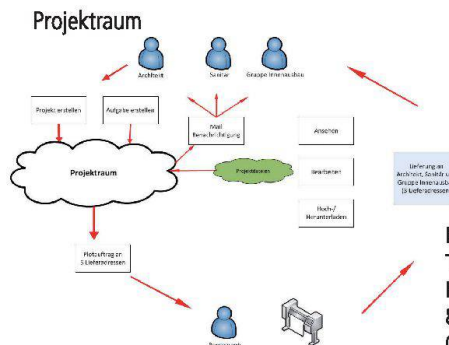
Projektraum

Architekt

Sanitär

Gruppe Innenausbau

Projekt erstellen

Aufgabe erstellen

Mail Benachrichtigung

Projektraum

Projektdaten

Ansehen

Bearbeiten

Hoch-/ Herunterladen

Lieferung an Architekt, Sanitär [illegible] Gruppe Innenausba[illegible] (5 Lieferadressen)

Plotauftrag an 5 Lieferadressen

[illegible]

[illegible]
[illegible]
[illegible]
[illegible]